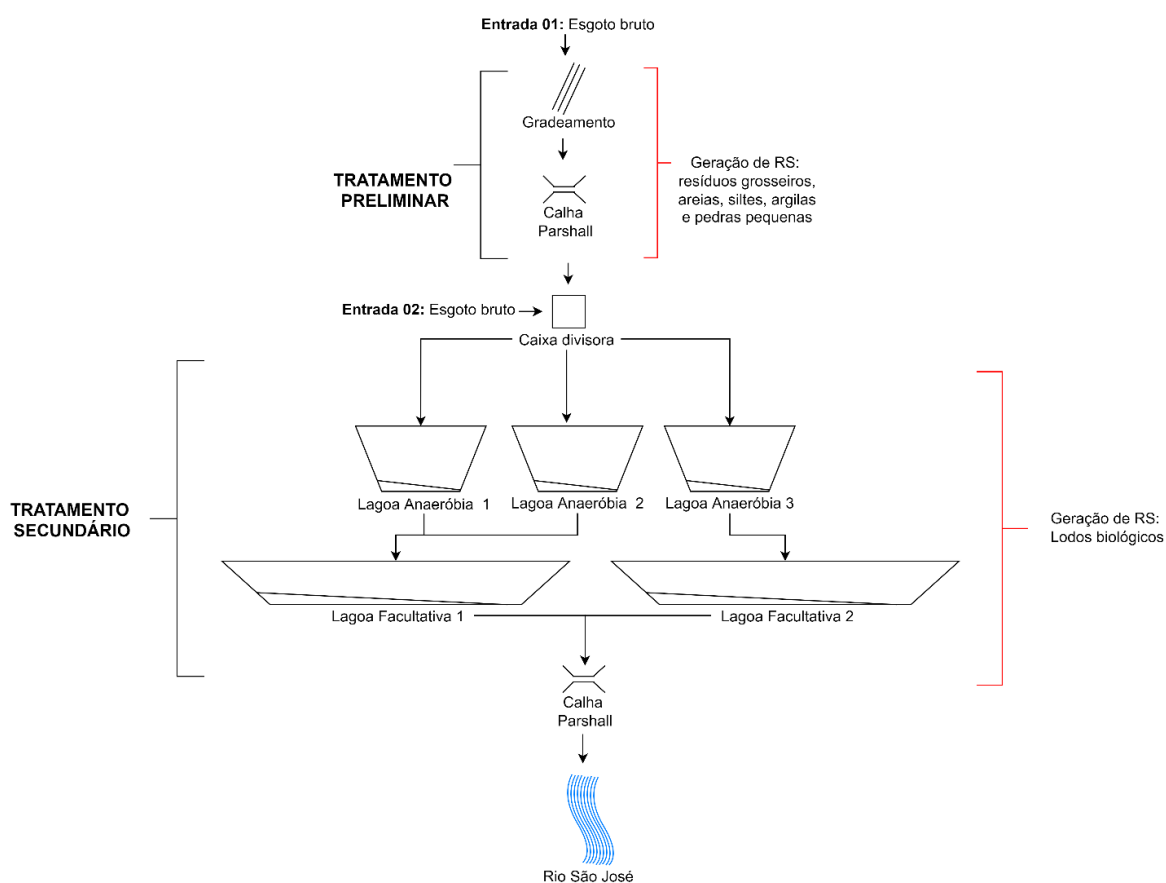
**Entrada 01:** Esgoto bruto

Gradeamento

TRATAMENTO PRELIMINAR

Calha Parshall

Geração de RS: resíduos grosseiros, areias, siltes, argilas e pedras pequenas

**Entrada 02:** Esgoto bruto

Caixa divisora

TRATAMENTO SECUNDÁRIO

Lagoa Anaeróbia 1

Lagoa Anaeróbia 2

Lagoa Anaeróbia 3

Geração de RS: Lodos biológicos

Lagoa Facultativa 1

Lagoa Facultativa 2

Calha Parshall

Rio São José